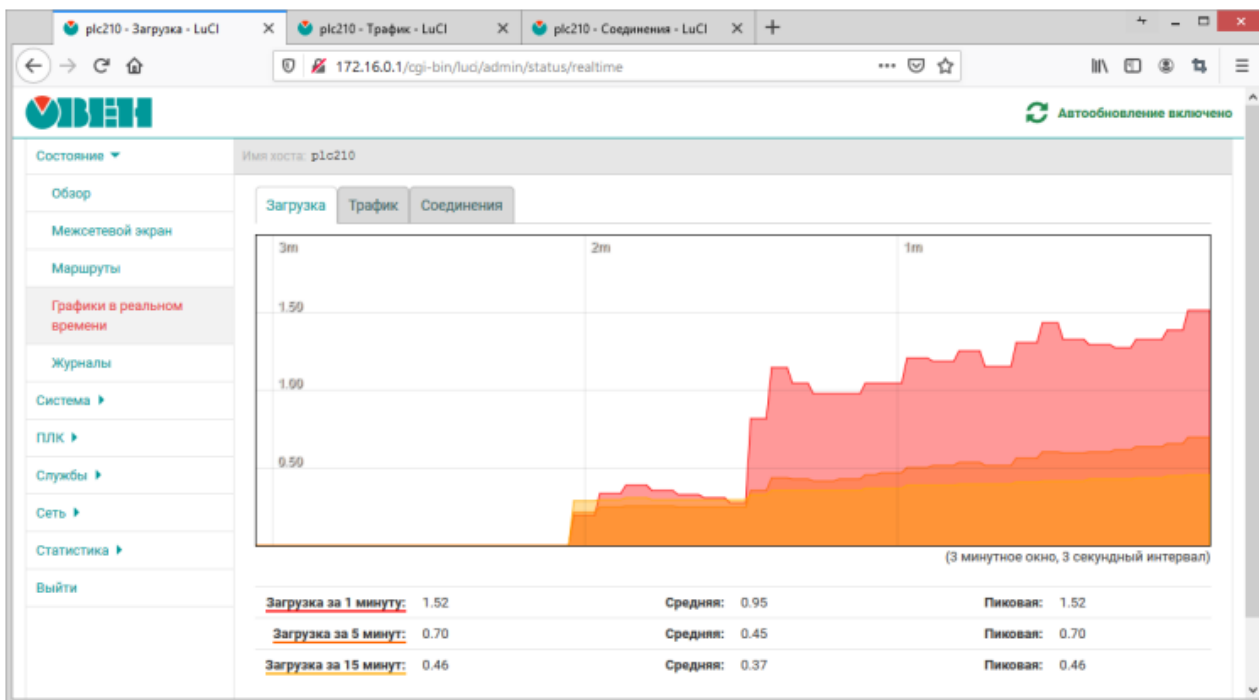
plc210 - Загрузка - LuCI
plc210 - Трафик - LuCI
plc210 - Соединения - LuCI
+

172.16.0.1/cgi-bin/luci/admin/status/realtime

ОВЕН

Автообновление включено

Состояние
Обзор
Межсетевой экран
Маршруты
Графики в реальном времени
Журналы
Система
ПЛК
Службы
Сеть
Статистика
Выйти

Имя хоста: plc210

Загрузка | Трафик | Соединения

3m
2m
1m
1.50
1.00
0.50

(3 минутное окно, 3 секундный интервал)

| | | | | | |
|---|---|---|---|---|---|
| Загрузка за 1 минуту: | 1.52 | Средняя: | 0.95 | Пиковая: | 1.52 |
| Загрузка за 5 минут: | 0.70 | Средняя: | 0.45 | Пиковая: | 0.70 |
| Загрузка за 15 минут: | 0.46 | Средняя: | 0.37 | Пиковая: | 0.46 |